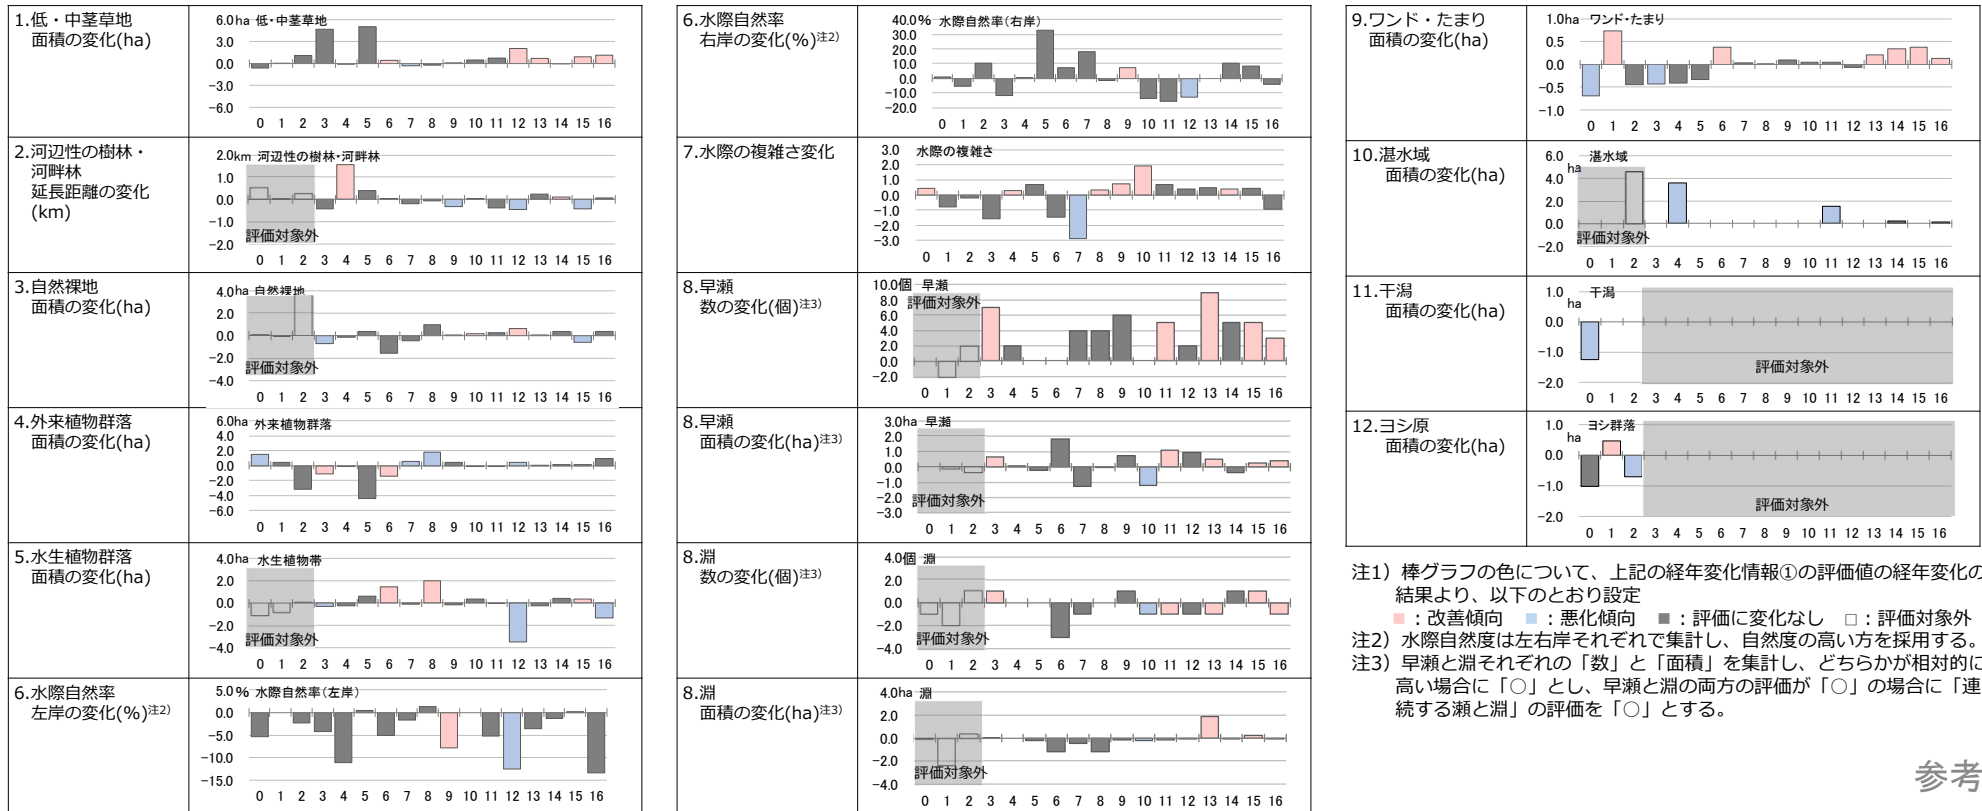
| | |
|---|---|
| 1.低・中茎草地 面積の変化(ha) | 6.0ha 低・中茎草地 3.0 0.0 −3.0 −6.0 0 1 2 3 4 5 6 7 8 9 10 11 12 13 14 15 16 |
| 2.河辺性の樹林・河畔林 延長距離の変化(km) | 2.0km 河辺性の樹林・河畔林 1.0 0.0 −1.0 −2.0 評価対象外 0 1 2 3 4 5 6 7 8 9 10 11 12 13 14 15 16 |
| 3.自然裸地 面積の変化(ha) | 4.0ha 自然裸地 2.0 0.0 −2.0 −4.0 評価対象外 0 1 2 3 4 5 6 7 8 9 10 11 12 13 14 15 16 |
| 4.外来植物群落 面積の変化(ha) | 6.0ha 外来植物群落 4.0 2.0 0.0 −2.0 −4.0 −6.0 0 1 2 3 4 5 6 7 8 9 10 11 12 13 14 15 16 |
| 5.水生植物群落 面積の変化(ha) | 4.0ha 水生植物帯 2.0 0.0 −2.0 −4.0 評価対象外 0 1 2 3 4 5 6 7 8 9 10 11 12 13 14 15 16 |
| 6.水際自然率 左岸の変化(%)注2) | 5.0% 水際自然率(左岸) 0.0 −5.0 −10.0 −15.0 0 1 2 3 4 5 6 7 8 9 10 11 12 13 14 15 16 |

| | |
|---|---|
| 6.水際自然率 右岸の変化(%)注2) | 40.0% 水際自然率(右岸) 30.0 20.0 10.0 0.0 −10.0 −20.0 0 1 2 3 4 5 6 7 8 9 10 11 12 13 14 15 16 |
| 7.水際の複雑さ変化 | 3.0 水際の複雑さ 2.0 1.0 0.0 −1.0 −2.0 −3.0 0 1 2 3 4 5 6 7 8 9 10 11 12 13 14 15 16 |
| 8.早瀬 数の変化(個)注3) | 10.0個 早瀬 8.0 評価対象外 6.0 4.0 2.0 0.0 −2.0 0 1 2 3 4 5 6 7 8 9 10 11 12 13 14 15 16 |
| 8.早瀬 面積の変化(ha)注3) | 3.0ha 早瀬 2.0 1.0 0.0 −1.0 −2.0 評価対象外 −3.0 0 1 2 3 4 5 6 7 8 9 10 11 12 13 14 15 16 |
| 8.淵 数の変化(個)注3) | 4.0個 淵 2.0 0.0 −2.0 評価対象外 −4.0 0 1 2 3 4 5 6 7 8 9 10 11 12 13 14 15 16 |
| 8.淵 面積の変化(ha)注3) | 4.0ha 淵 2.0 0.0 −2.0 評価対象外 −4.0 0 1 2 3 4 5 6 7 8 9 10 11 12 13 14 15 16 |

| | |
|---|---|
| 9.ワンド・たまり 面積の変化(ha) | 1.0ha ワンド・たまり 0.5 0.0 −0.5 −1.0 0 1 2 3 4 5 6 7 8 9 10 11 12 13 14 15 16 |
| 10.湛水域 面積の変化(ha) | 6.0 ha 湛水域 4.0 2.0 0.0 −2.0 評価対象外 0 1 2 3 4 5 6 7 8 9 10 11 12 13 14 15 16 |
| 11.干潟 面積の変化(ha) | 1.0 ha 干潟 0.0 −1.0 −2.0 評価対象外 0 1 2 3 4 5 6 7 8 9 10 11 12 13 14 15 16 |
| 12.ヨシ原 面積の変化(ha) | 1.0 ha ヨシ群落 0.0 −1.0 −2.0 評価対象外 0 1 2 3 4 5 6 7 8 9 10 11 12 13 14 15 16 |

注1）棒グラフの色について、上記の経年変化情報①の評価値の経年変化の結果より、以下のとおり設定
■：改善傾向 ■：悪化傾向 ■：評価に変化なし □：評価対象外
注2）水際自然度は左右岸それぞれで集計し、自然度の高い方を採用する。
注3）早瀬と淵それぞれの「数」と「面積」を集計し、どちらかが相対的に高い場合に「○」とし、早瀬と淵の両方の評価が「○」の場合に「連続する瀬と淵」の評価を「○」とする。

参考